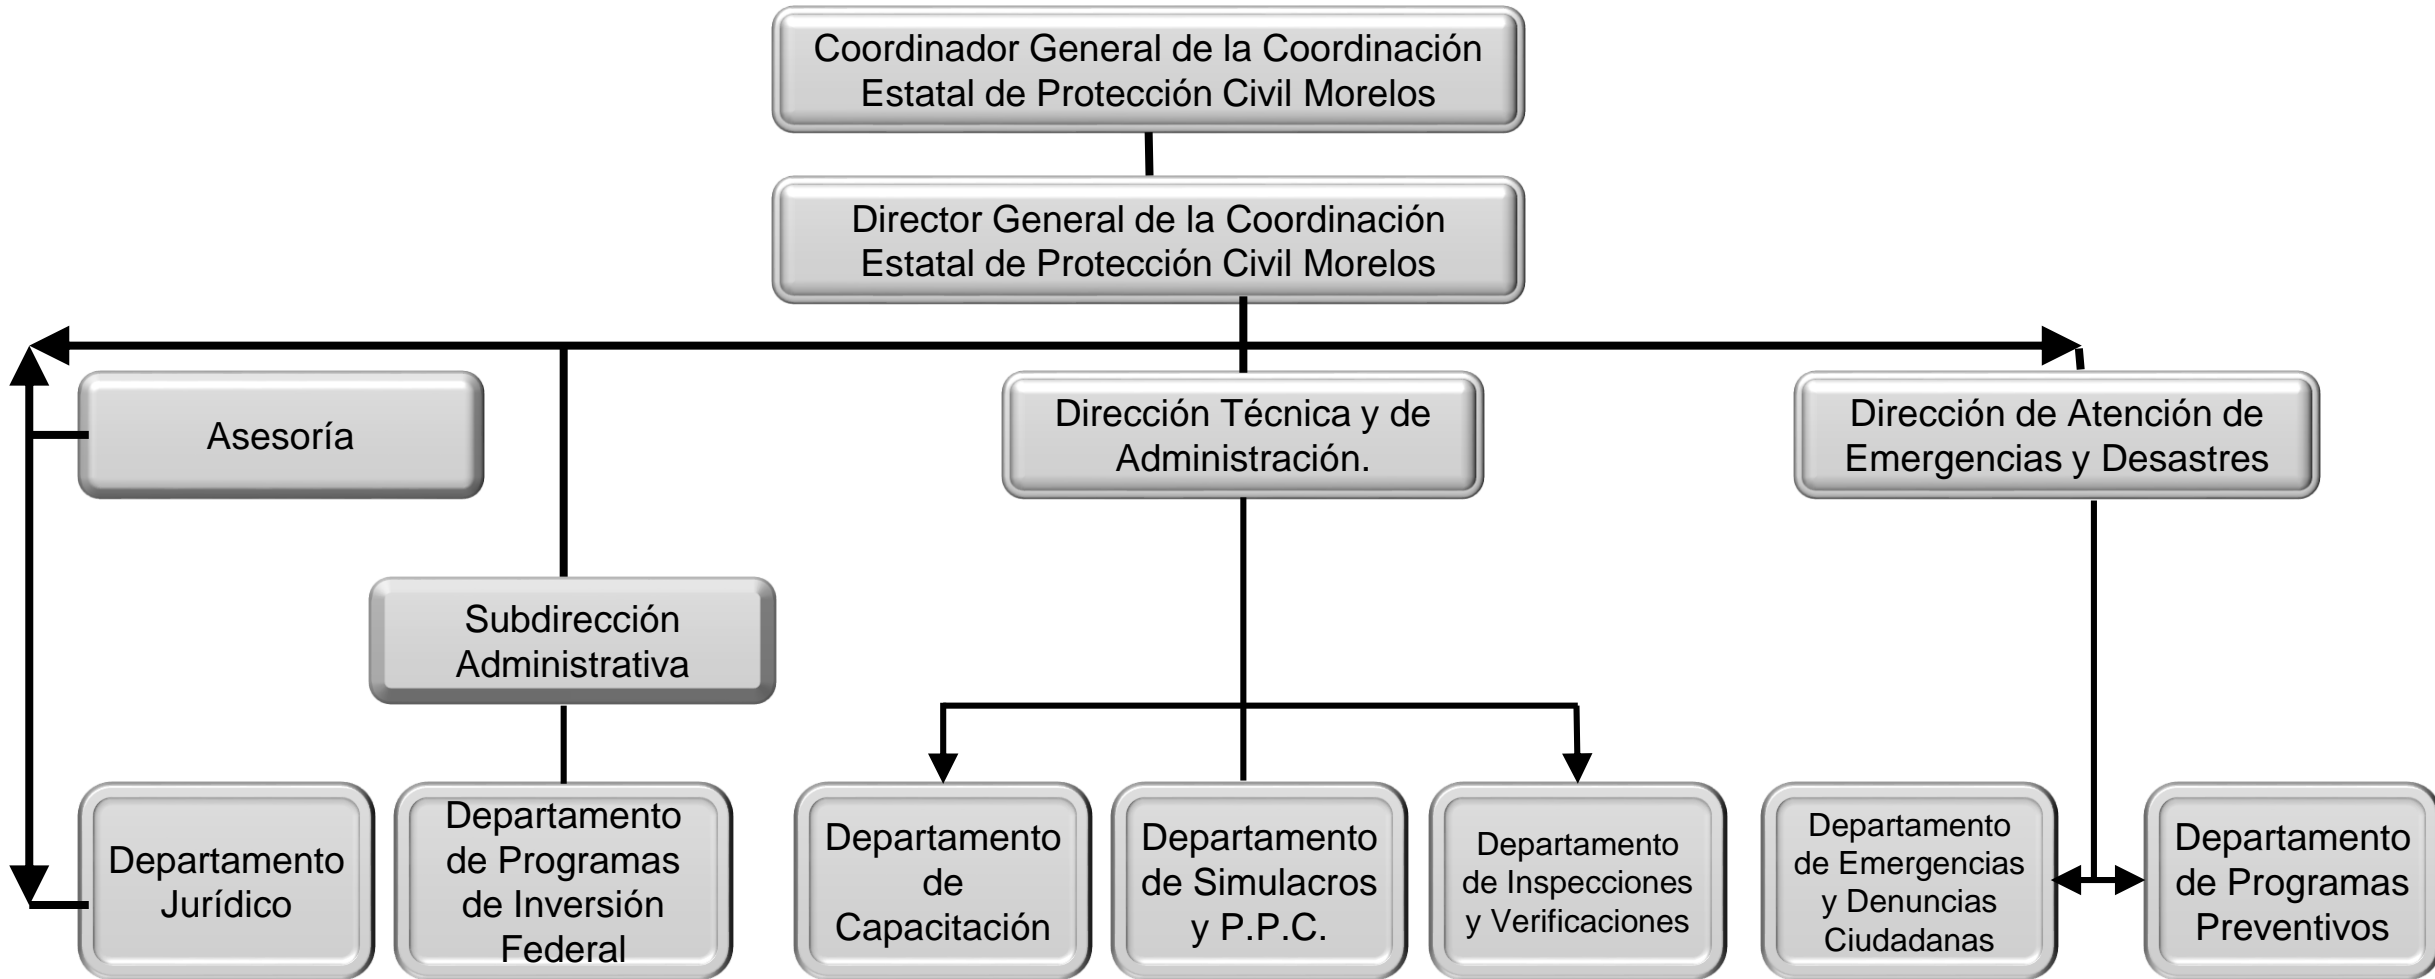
Coordinador General de la Coordinación Estatal de Protección Civil Morelos

Director General de la Coordinación Estatal de Protección Civil Morelos

Asesoría

Dirección Técnica y de Administración.

Dirección de Atención de Emergencias y Desastres

Subdirección Administrativa

Departamento Jurídico

Departamento de Programas de Inversión Federal

Departamento de Capacitación

Departamento de Simulacros y P.P.C.

Departamento de Inspecciones y Verificaciones

Departamento de Emergencias y Denuncias Ciudadanas

Departamento de Programas Preventivos